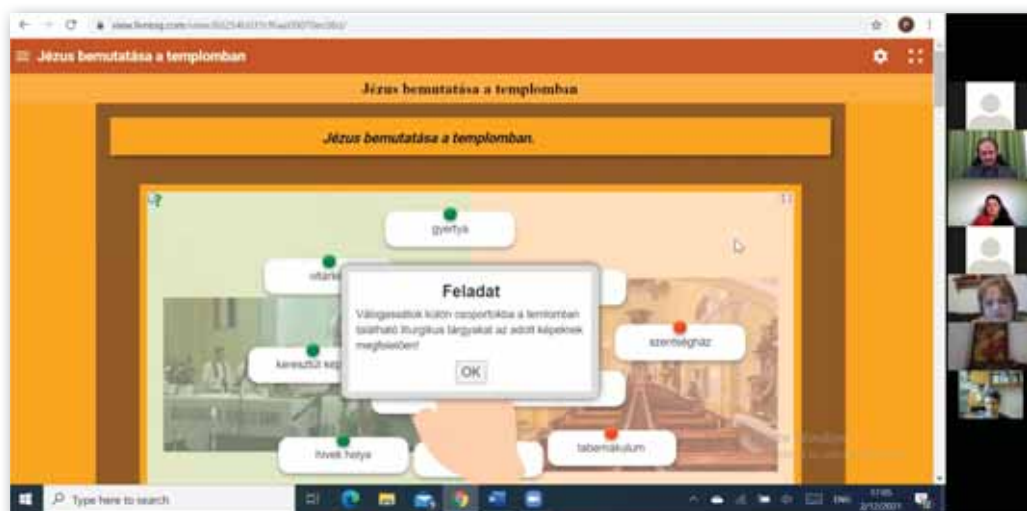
view.genial.ly/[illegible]

Jézus bemutatása a templomban

Jézus bemutatása a templomban

Jézus bemutatása a templomban.

gyertya

oltár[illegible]

Feladat

Válogassátok külön csoportokba a templomban található liturgikus tárgyakat az adott képeknek megfelelően!

OK

szentségház

keresztút kép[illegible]

hívek helye

tabernákulum

Type here to search

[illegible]